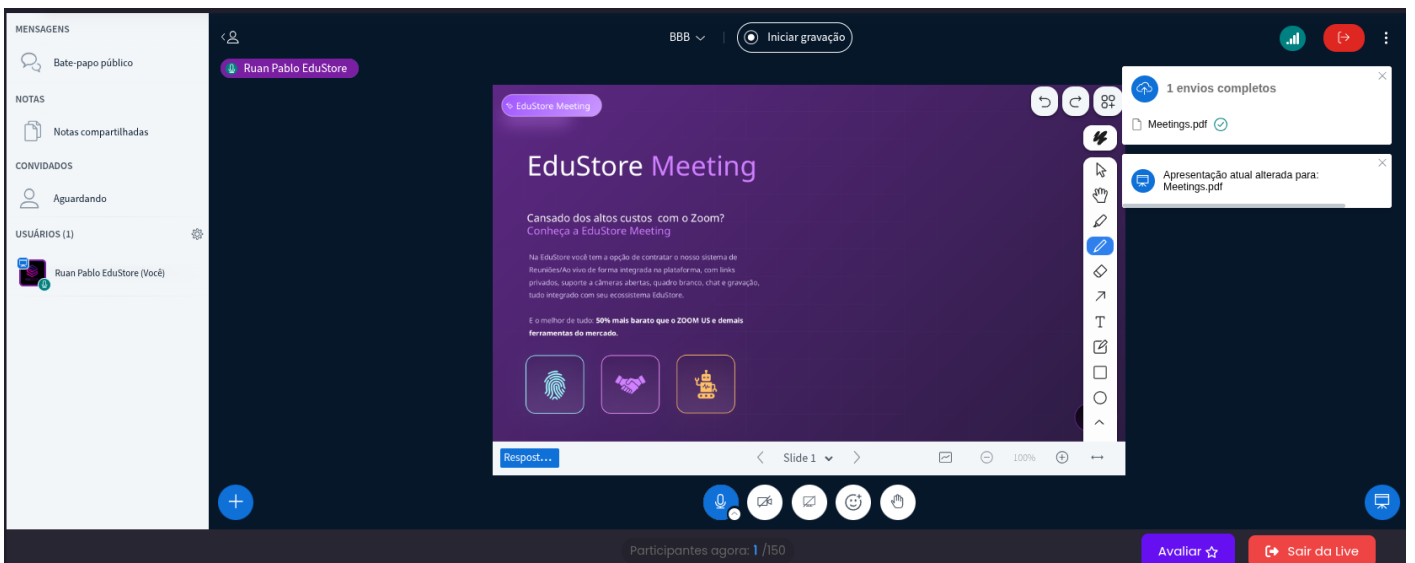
MENSAGENS

Bate-papo público

NOTAS

Notas compartilhadas

CONVIDADOS

Aguardando

USUÁRIOS (1)

Ruan Pablo EduStore (Você)

Ruan Pablo EduStore

BBB

Iniciar gravação

EduStore Meeting

EduStore Meeting

Cansado dos altos custos com o Zoom?
Conheça a EduStore Meeting

Na EduStore você tem a opção de contratar o nosso sistema de Reuniões/Ao vivo de forma integrada na plataforma, com links privados, suporte a câmeras abertas, quadro branco, chat e gravação, tudo integrado com seu ecossistema EduStore.

E o melhor de tudo: 50% mais barato que o ZOOM US e demais ferramentas do mercado.

Respost...

Slide 1

100%

1 envios completos

Meetings.pdf

Apresentação atual alterada para: Meetings.pdf

Participantes agora: 1 /150

Avaliar

Sair da Live